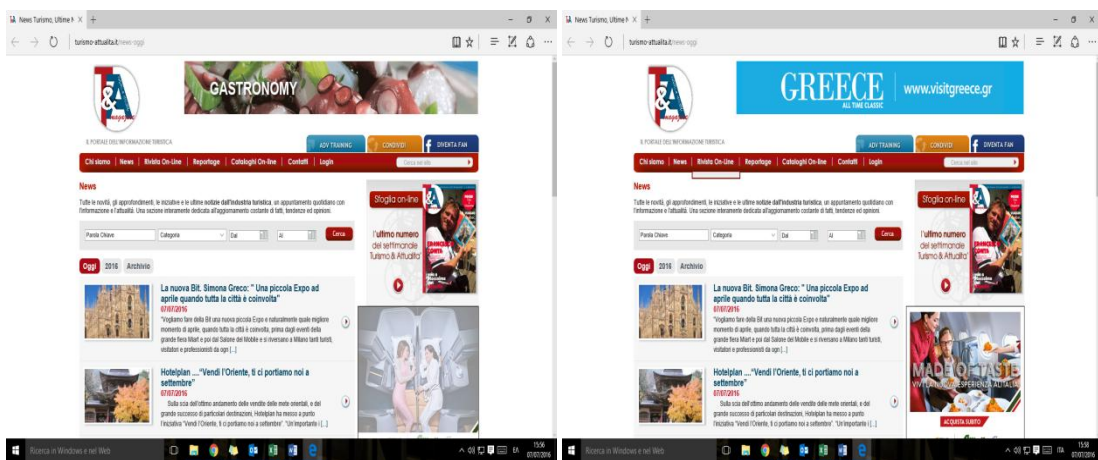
News Turismo, Ultime N ×

turismo-attualita.it/news-oggi

T&A magazine

IL PORTALE DELL'INFORMAZIONE TURISTICA

GASTRONOMY

ADV TRAINING CONDIVIDI DIVENTA FAN

Chi siamo | News | Rivista On-Line | Reportage | Cataloghi On-line | Contatti | Login

Cerca nel sito

News

Tutte le novità, gli approfondimenti, le iniziative e le ultime notizie dall'industria turistica, un appuntamento quotidiano con l'informazione e l'attualità. Una sezione interamente dedicata all'aggiornamento costante di fatti, tendenze ed opinioni.

Parola Chiave Categoria Dal Al Cerca

Oggi 2016 Archivio

La nuova Bit. Simona Greco: " Una piccola Expo ad aprile quando tutta la città è coinvolta"
07/07/2016
"Vogliamo fare della Bit una nuova piccola Expo e naturalmente quale migliore momento di aprile, quando tutta la città è coinvolta, prima dagli eventi della grande fiera Miart e poi dal Salone del Mobile e si riversano a Milano tanti turisti, visitatori e professionisti da ogni [...]

Hotelplan ...."Vendi l'Oriente, ti ci portiamo noi a settembre"
07/07/2016
Sulla scia dell'ottimo andamento delle vendite delle mete orientali, e del grande successo di particolari destinazioni, Hotelplan ha messo a punto l'iniziativa "Vendi l'Oriente, ti ci portiamo noi a settembre". "Un'importante [...]

Sfoglia on-line

l'ultimo numero del settimanale Turismo & Attualità

Ricerca in Windows e nel Web

15:56 07/07/2016

News Turismo, Ultime N ×

turismo-attualita.it/news-oggi

T&A magazine

IL PORTALE DELL'INFORMAZIONE TURISTICA

GREECE ALL TIME CLASSIC www.visitgreece.gr

ADV TRAINING CONDIVIDI DIVENTA FAN

Chi siamo | News | Rivista On-Line | Reportage | Cataloghi On-line | Contatti | Login

Cerca nel sito

News

Tutte le novità, gli approfondimenti, le iniziative e le ultime notizie dall'industria turistica, un appuntamento quotidiano con l'informazione e l'attualità. Una sezione interamente dedicata all'aggiornamento costante di fatti, tendenze ed opinioni.

Parola Chiave Categoria Dal Al Cerca

Oggi 2016 Archivio

La nuova Bit. Simona Greco: " Una piccola Expo ad aprile quando tutta la città è coinvolta"
07/07/2016
"Vogliamo fare della Bit una nuova piccola Expo e naturalmente quale migliore momento di aprile, quando tutta la città è coinvolta, prima dagli eventi della grande fiera Miart e poi dal Salone del Mobile e si riversano a Milano tanti turisti, visitatori e professionisti da ogni [...]

Hotelplan ...."Vendi l'Oriente, ti ci portiamo noi a settembre"
07/07/2016
Sulla scia dell'ottimo andamento delle vendite delle mete orientali, e del grande successo di particolari destinazioni, Hotelplan ha messo a punto l'iniziativa "Vendi l'Oriente, ti ci portiamo noi a settembre". "Un'importante [...]

Sfoglia on-line

l'ultimo numero del settimanale Turismo & Attualità

MADE OF TASTE
VIVI LA TUA ESPERIENZA ALITALIA

ACQUISTA SUBITO

Ricerca in Windows e nel Web

ITA 15:58 07/07/2016